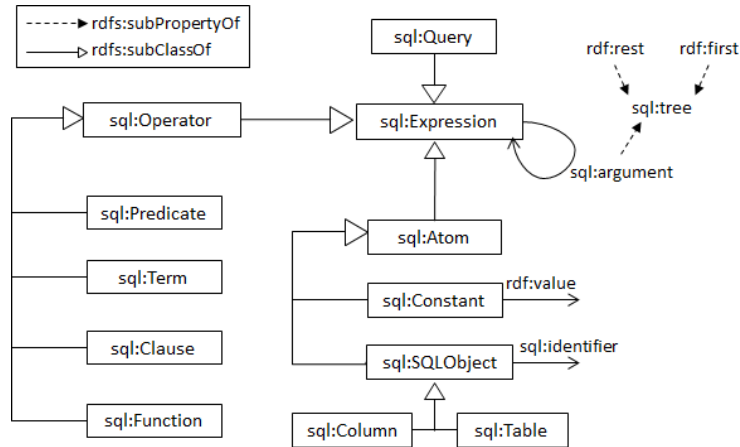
rdfs:subPropertyOf
rdfs:subClassOf

sql:Query

rdf:rest
rdf:first
sql:tree

sql:Operator
sql:Expression
sql:argument

sql:Predicate
sql:Atom
sql:Term
sql:Constant
rdf:value
sql:Clause
sql:SQLObject
sql:identifier
sql:Function
sql:Column
sql:Table